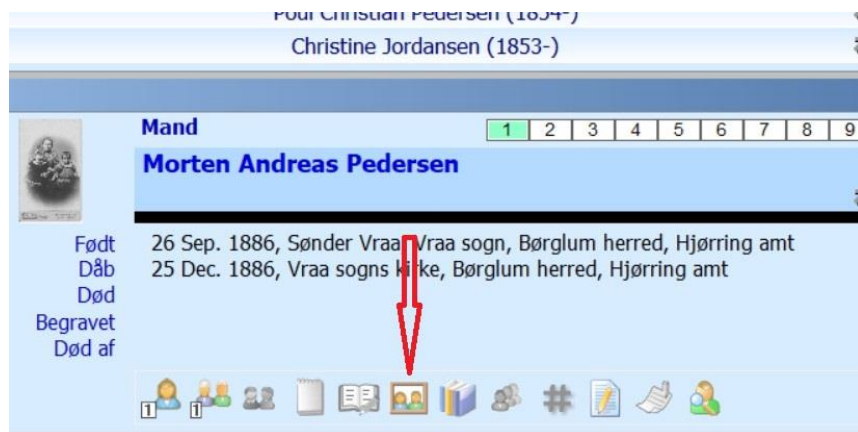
Poul Christian Pedersen (1854-)

Christine Jordansen (1853-)

Mand

| 1 | 2 | 3 | 4 | 5 | 6 | 7 | 8 | 9 |
|---|---|---|---|---|---|---|---|---|

Morten Andreas Pedersen

Født 26 Sep. 1886, Sønder Vraa, Vraa sogn, Børglum herred, Hjørring amt
Dåb 25 Dec. 1886, Vraa sogns kirke, Børglum herred, Hjørring amt
Død
Begravet
Død af

1 1